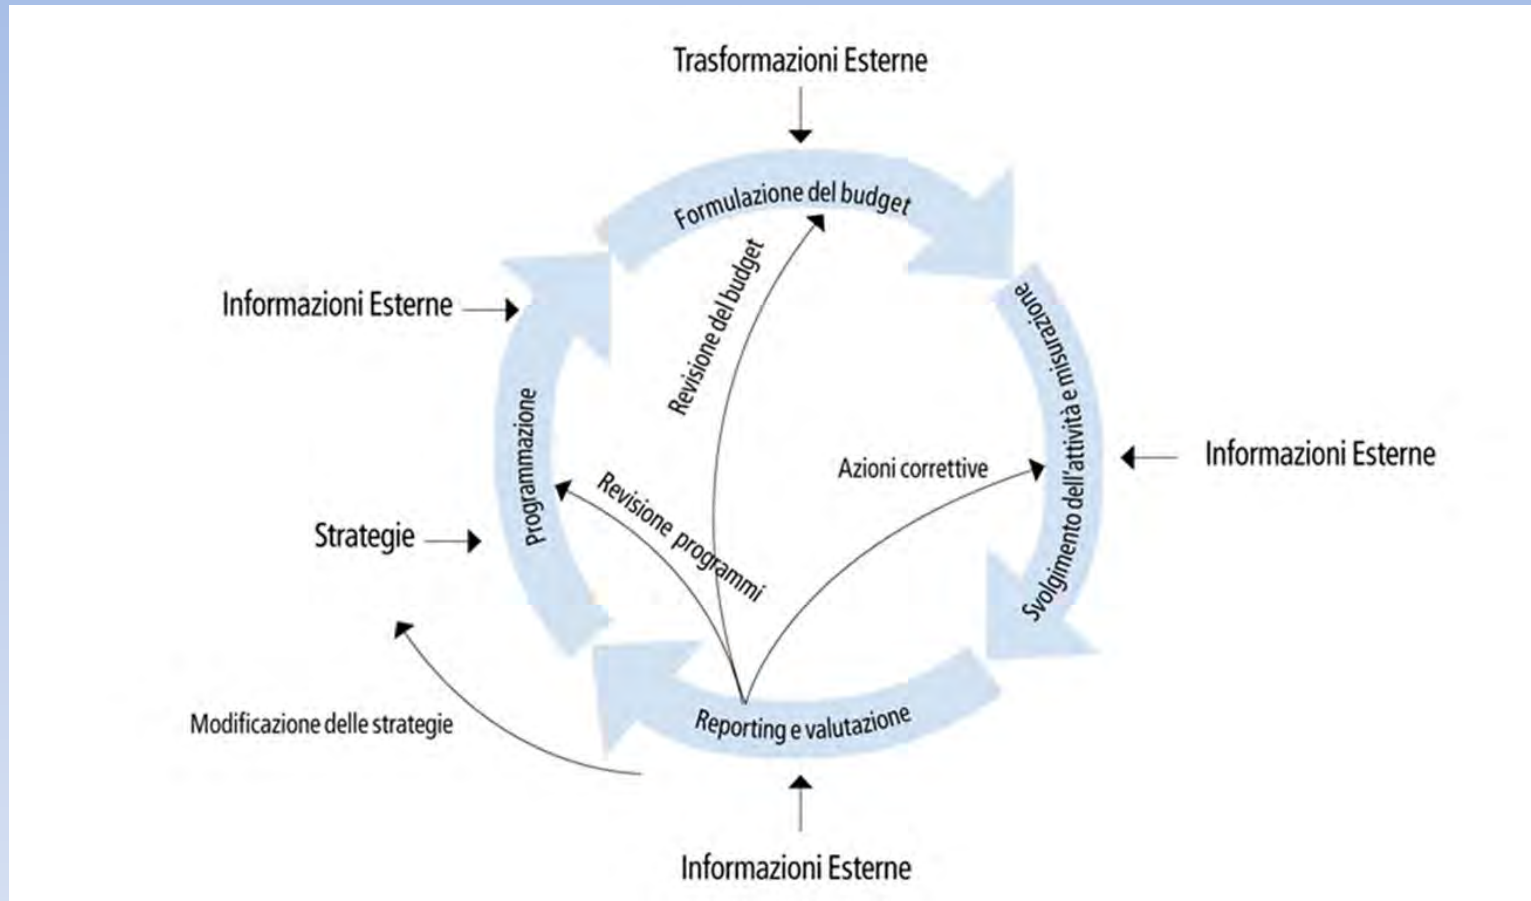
Trasformazioni Esterne

Formulazione del budget

Informazioni Esterne

Revisione del budget

Svolgimento dell'attività e misurazione

Programmazione

Informazioni Esterne

Azioni correttive

Revisione programmi

Strategie

Modificazione delle strategie

Reporting e valutazione

Informazioni Esterne